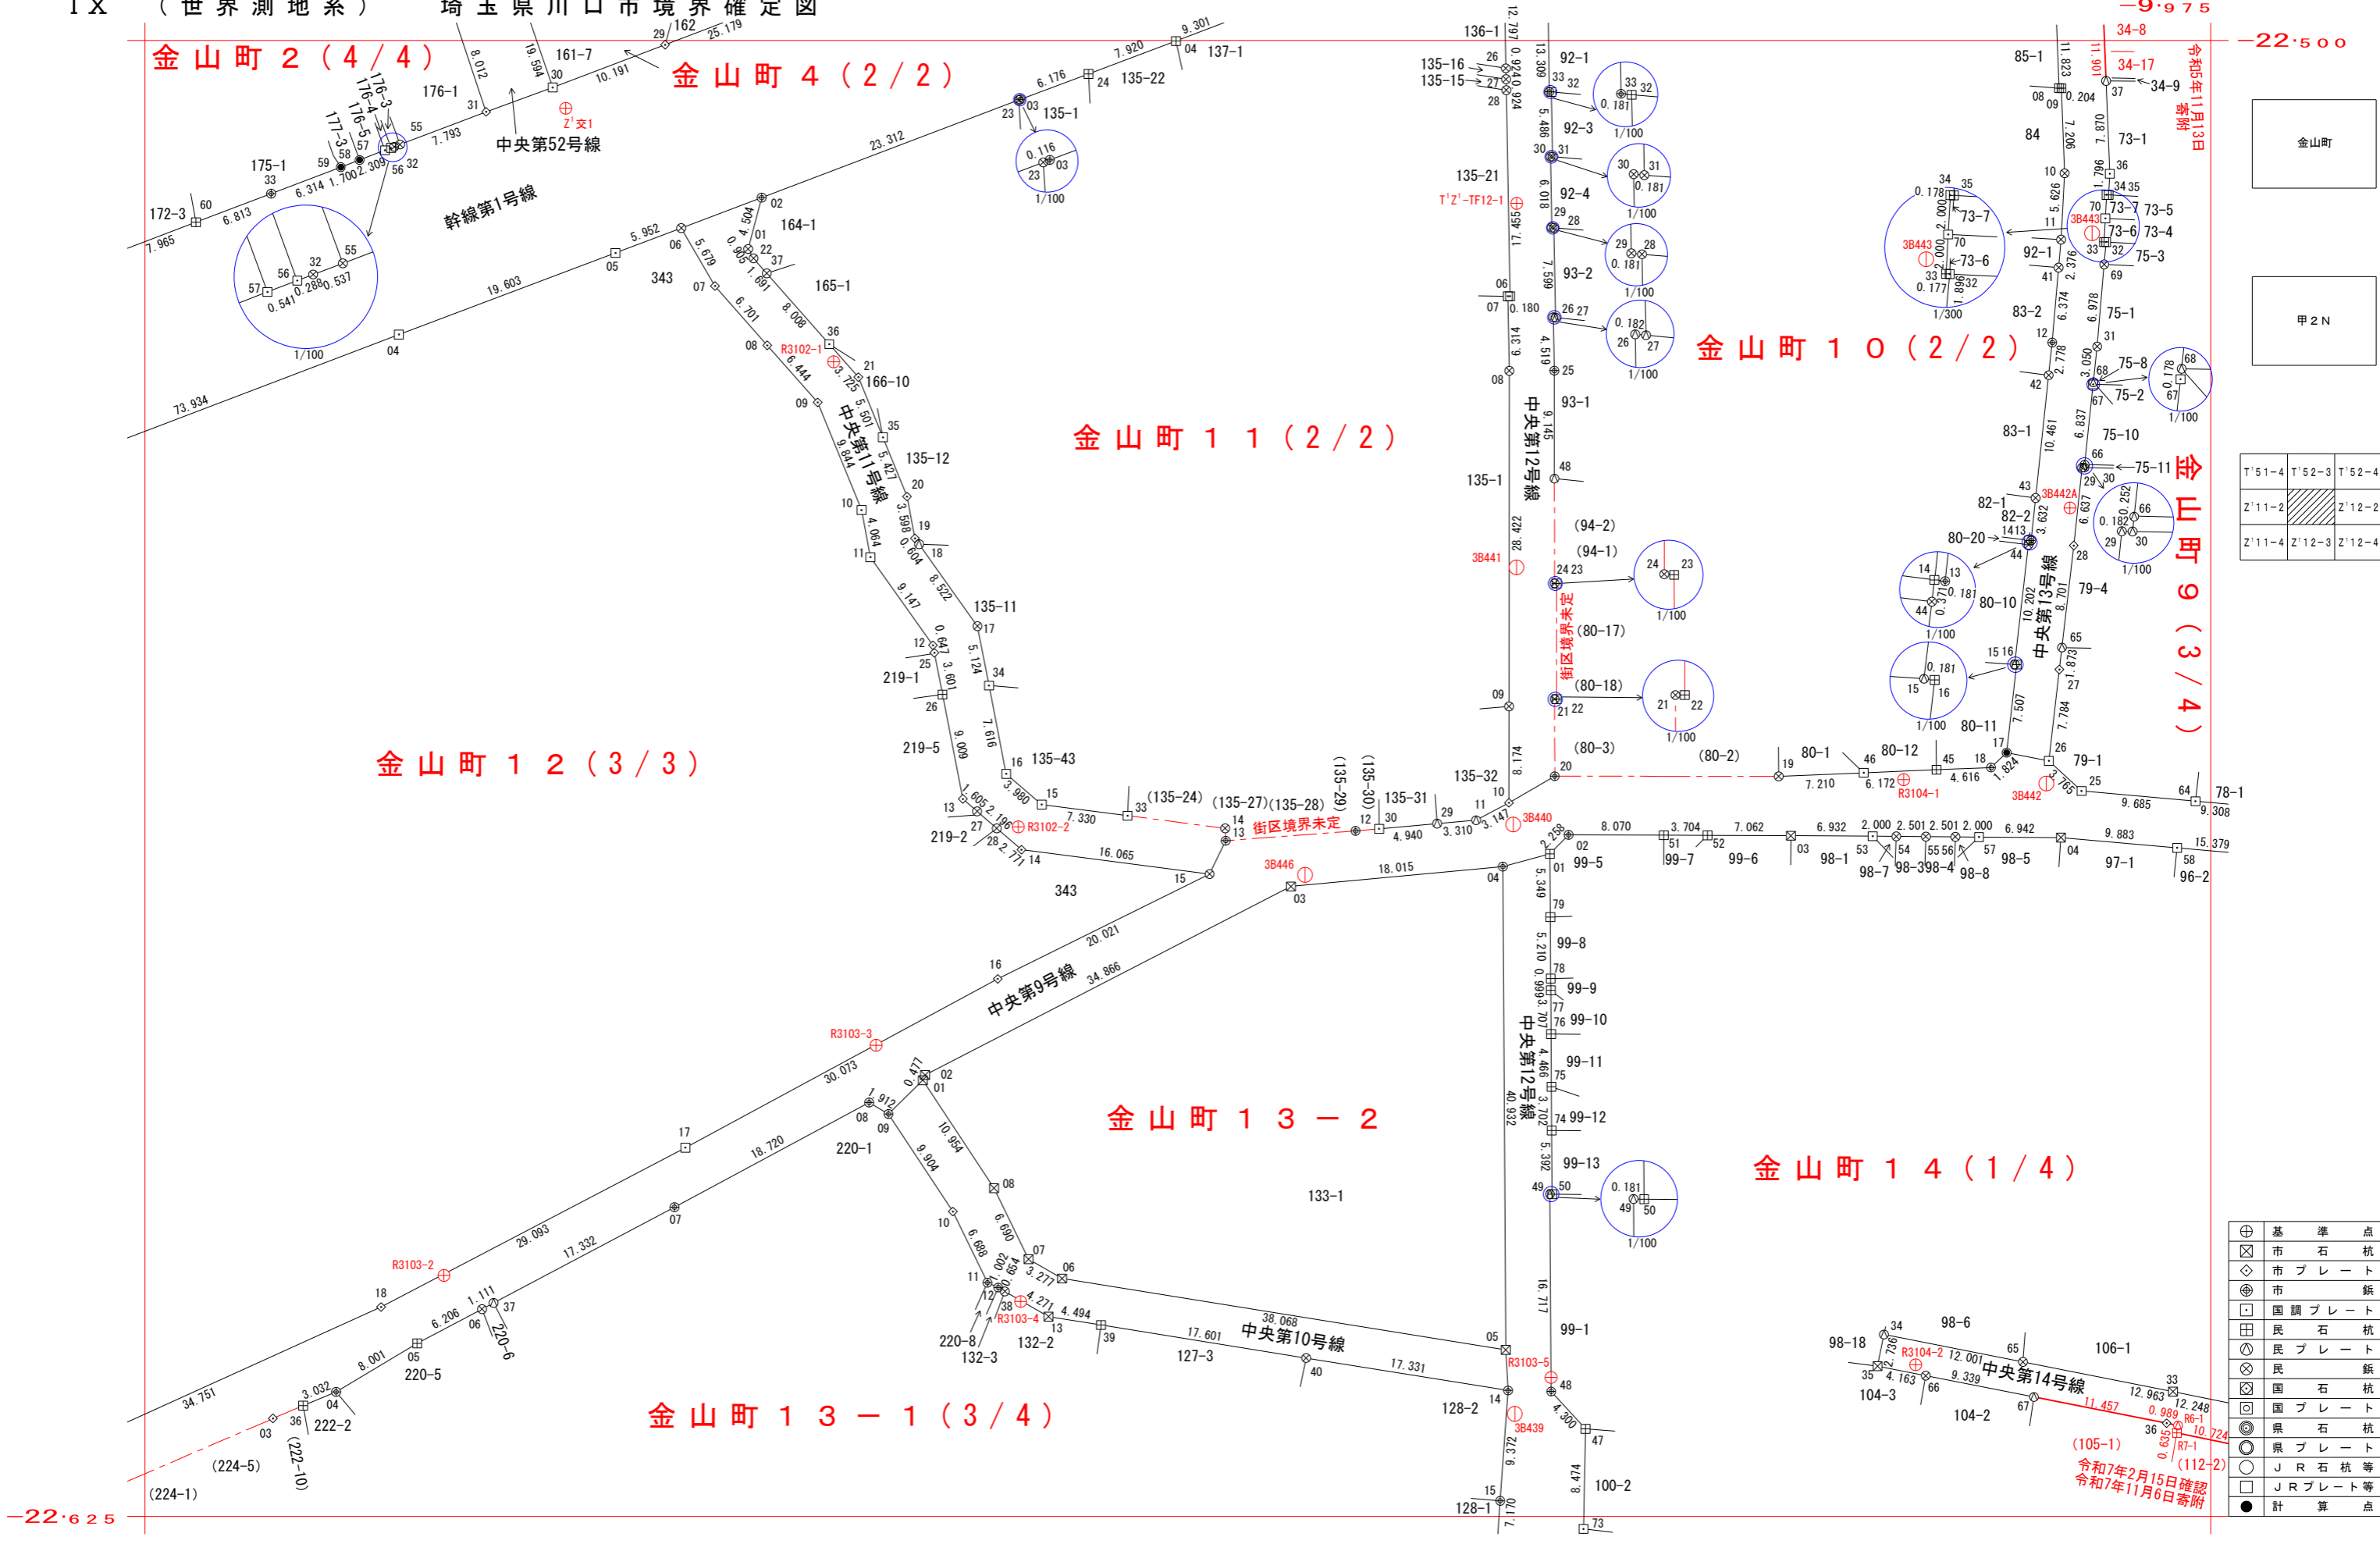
IX （世界測地系） 埼玉県川口市境界確定図

−9·975
−22·500
−22·625

金山町２（４/４）
金山町４（２/２）
金山町１０（２/２）
金山町１１（２/２）
金山町１２（３/３）
金山町１３－２
金山町１４（１/４）
金山町１３－１（３/４）
金山町９（３/４）

令和5年11月13日寄附
令和7年2月15日確認
令和7年11月6日寄附

幹線第1号線
中央第52号線
中央第11号線
中央第9号線
中央第10号線
中央第12号線
中央第13号線
中央第14号線
街区境界未定

176-1　161-7　162　137-1　135-22　135-1　175-1　172-3　176-3　176-4　176-5　177-3　164-1　165-1　166-10　135-12　135-11　219-1　219-5　219-2　135-43　343　(135-24)　(135-27)　(135-28)　(135-29)　(135-30)　135-31　135-32　136-1　135-16　135-15　92-1　92-3　135-21　92-4　93-2　93-1　135-1　(94-2)　(94-1)　(80-17)　(80-18)　(80-3)　(80-2)　80-1　80-12　80-11　79-1　78-1　85-1　34-8　34-17　34-9　84　73-1　73-7　73-5　73-6　73-4　75-3　92-1　83-2　75-1　75-8　75-2　83-1　75-10　75-11　82-1　82-2　80-20　79-4　80-10　99-5　99-7　99-6　98-1　98-7　98-3　98-4　98-8　98-5　97-1　96-2　99-8　99-9　99-10　99-11　99-12　99-13　99-1　100-2　128-2　128-1　133-1　220-1　220-8　132-3　132-2　127-3　220-5　220-6　222-2　(222-10)　(224-5)　(224-1)　98-18　98-6　106-1　104-3　104-2　(105-1)　(112-2)

T'Z'-TF12-1　3B441　3B440　3B446　3B439　3B442　3B442A　3B443　R3102-1　R3102-2　R3103-2　R3103-3　R3103-4　R3103-5　R3104-1　R3104-2　R6-1　R7-1　Z'交1

1/100　1/300

金山町

甲２N

| T'51-4 | T'52-3 | T'52-4 |
|---|---|---|
| Z'11-2 |  | Z'12-2 |
| Z'11-4 | Z'12-3 | Z'12-4 |

| ⊕ | 基準点 |
|---|---|
| ⊠ | 市石杭 |
| ◇ | 市プレート |
| ⊕ | 市鋲 |
| ⊡ | 国調プレート |
| ⊞ | 民石杭 |
| ⊘ | 民プレート |
| ⊗ | 民鋲 |
| ◈ | 国石杭 |
| ◎ | 国プレート |
| ◎ | 県石杭 |
| ◉ | 県プレート |
| ○ | JR石杭等 |
| □ | JRプレート等 |
| ● | 計算点 |